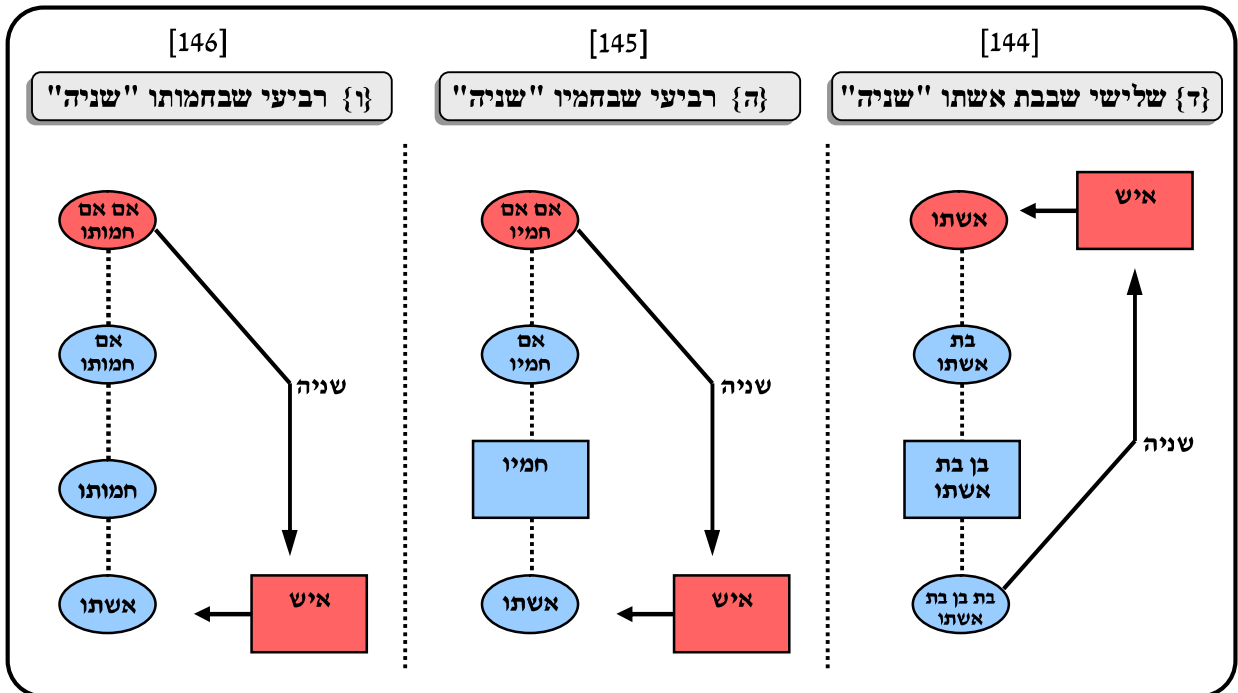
[144]

{ד} שלישי שבבת אשתו "שניה"

איש

אשתו

בת אשתו

בן בת אשתו

בת בן בת אשתו

שניה

[145]

{ה} רביעי שבחמיו "שניה"

אם אם חמיו

אם חמיו

חמיו

אשתו

שניה

איש

[146]

{ו} רביעי שבחמותו "שניה"

אם אם חמותו

אם חמותו

חמותו

אשתו

שניה

איש